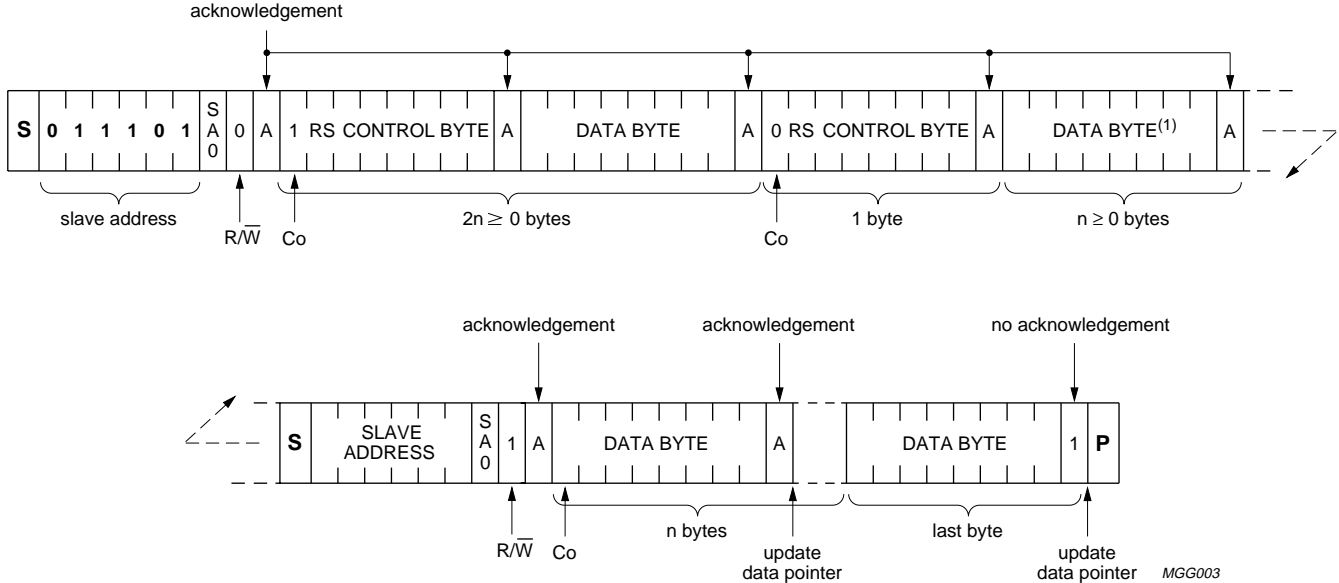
acknowledgement

S 0 1 1 1 0 1 SA0 0 A 1 RS CONTROL BYTE A DATA BYTE A 0 RS CONTROL BYTE A DATA BYTE$^{(1)}$ A

slave address

R/$\overline{W}$

Co

2n ≥ 0 bytes

Co

1 byte

n ≥ 0 bytes

acknowledgement

acknowledgement

no acknowledgement

S SLAVE ADDRESS SA0 1 A DATA BYTE A DATA BYTE 1 P

R/$\overline{W}$

Co

n bytes

update data pointer

last byte

update data pointer

MGG003